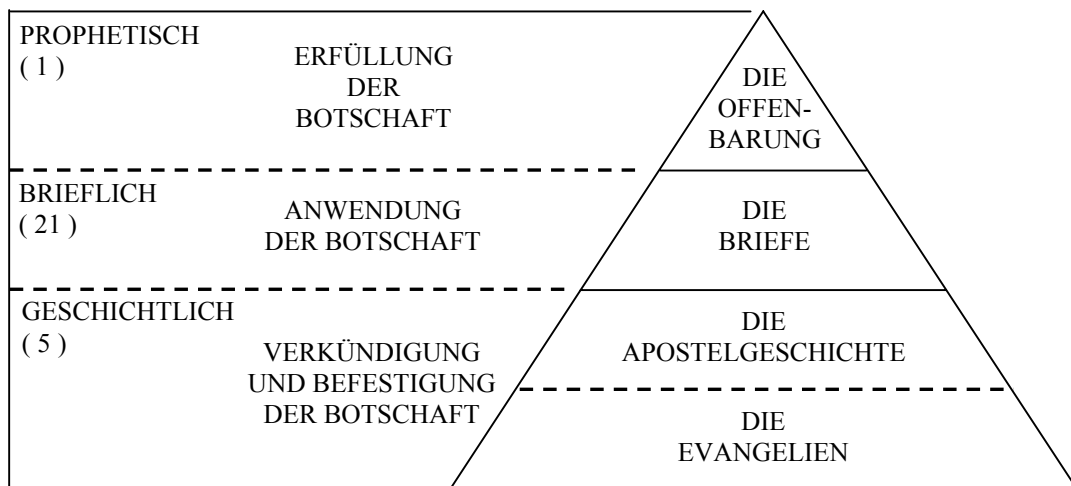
PROPHETISCH
( 1 )

ERFÜLLUNG
DER
BOTSCHAFT

DIE
OFFENBARUNG

BRIEFLICH
( 21 )

ANWENDUNG
DER BOTSCHAFT

DIE
BRIEFE

GESCHICHTLICH
( 5 )

VERKÜNDIGUNG
UND BEFESTIGUNG
DER BOTSCHAFT

DIE
APOSTELGESCHICHTE

DIE
EVANGELIEN